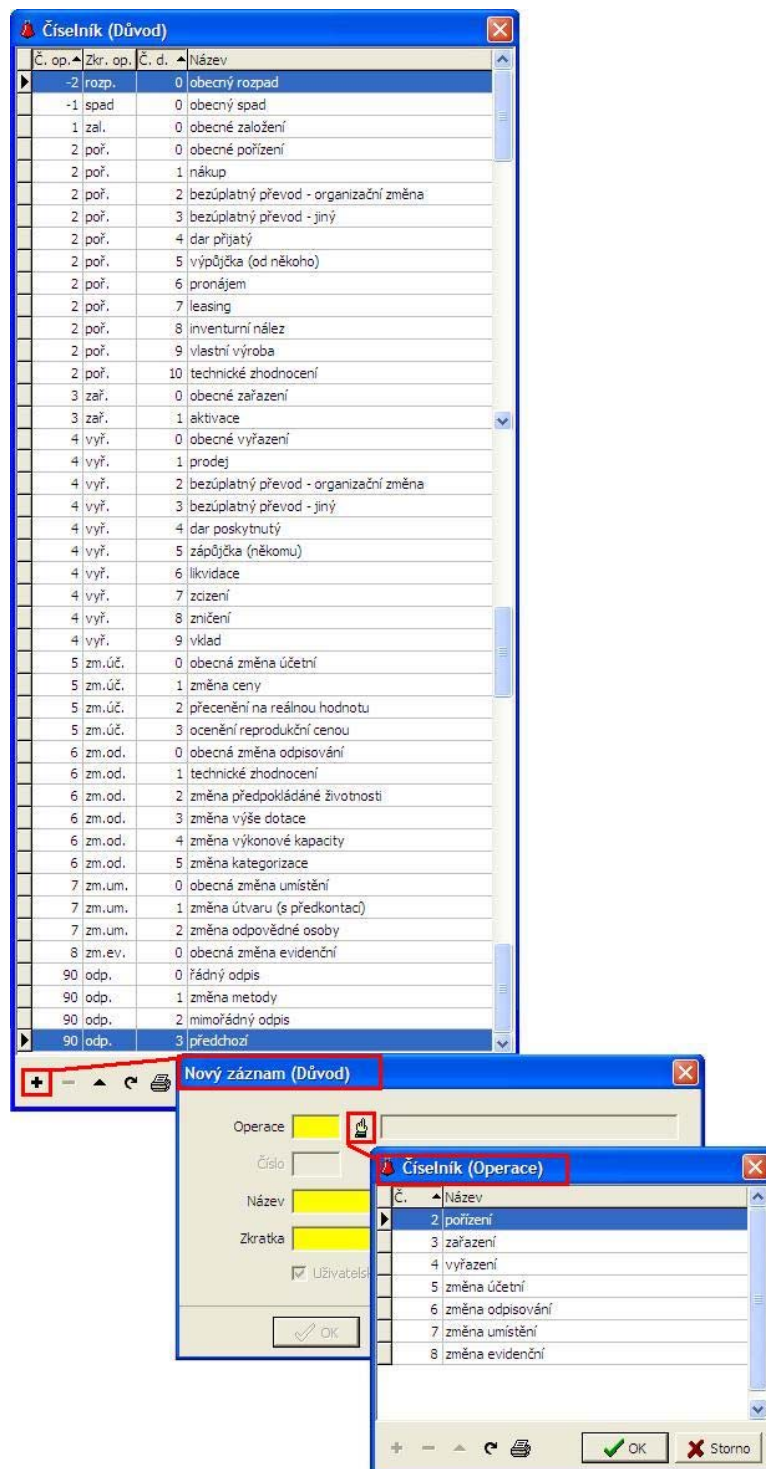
Číselník (Důvod)

| Č. op. | Zkr. op. | Č. d. | Název |
|---|---|---|---|
| -2 | rozp. | 0 | obecný rozpad |
| -1 | spad | 0 | obecný spad |
| 1 | zal. | 0 | obecné založení |
| 2 | poř. | 0 | obecné pořízení |
| 2 | poř. | 1 | nákup |
| 2 | poř. | 2 | bezúplatný převod - organizační změna |
| 2 | poř. | 3 | bezúplatný převod - jiný |
| 2 | poř. | 4 | dar přijatý |
| 2 | poř. | 5 | výpůjčka (od někoho) |
| 2 | poř. | 6 | pronájem |
| 2 | poř. | 7 | leasing |
| 2 | poř. | 8 | inventurní nález |
| 2 | poř. | 9 | vlastní výroba |
| 2 | poř. | 10 | technické zhodnocení |
| 3 | zař. | 0 | obecné zařazení |
| 3 | zař. | 1 | aktivace |
| 4 | vyř. | 0 | obecné vyřazení |
| 4 | vyř. | 1 | prodej |
| 4 | vyř. | 2 | bezúplatný převod - organizační změna |
| 4 | vyř. | 3 | bezúplatný převod - jiný |
| 4 | vyř. | 4 | dar poskytnutý |
| 4 | vyř. | 5 | zápůjčka (někomu) |
| 4 | vyř. | 6 | likvidace |
| 4 | vyř. | 7 | zcizení |
| 4 | vyř. | 8 | zničení |
| 4 | vyř. | 9 | vklad |
| 5 | zm.úč. | 0 | obecná změna účetní |
| 5 | zm.úč. | 1 | změna ceny |
| 5 | zm.úč. | 2 | přecenění na reálnou hodnotu |
| 5 | zm.úč. | 3 | ocenění reprodukční cenou |
| 6 | zm.od. | 0 | obecná změna odpisování |
| 6 | zm.od. | 1 | technické zhodnocení |
| 6 | zm.od. | 2 | změna předpokládáné životnosti |
| 6 | zm.od. | 3 | změna výše dotace |
| 6 | zm.od. | 4 | změna výkonové kapacity |
| 6 | zm.od. | 5 | změna kategorizace |
| 7 | zm.um. | 0 | obecná změna umístění |
| 7 | zm.um. | 1 | změna útvaru (s předkontací) |
| 7 | zm.um. | 2 | změna odpovědné osoby |
| 8 | zm.ev. | 0 | obecná změna evidenční |
| 90 | odp. | 0 | řádný odpis |
| 90 | odp. | 1 | změna metody |
| 90 | odp. | 2 | mimořádný odpis |
| 90 | odp. | 3 | předchozí |

Nový záznam (Důvod)

Operace

Číslo

Název

Zkratka

Uživatelsk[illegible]

OK

Číselník (Operace)

| Č. | Název |
|---|---|
| 2 | pořízení |
| 3 | zařazení |
| 4 | vyřazení |
| 5 | změna účetní |
| 6 | změna odpisování |
| 7 | změna umístění |
| 8 | změna evidenční |

OK Storno